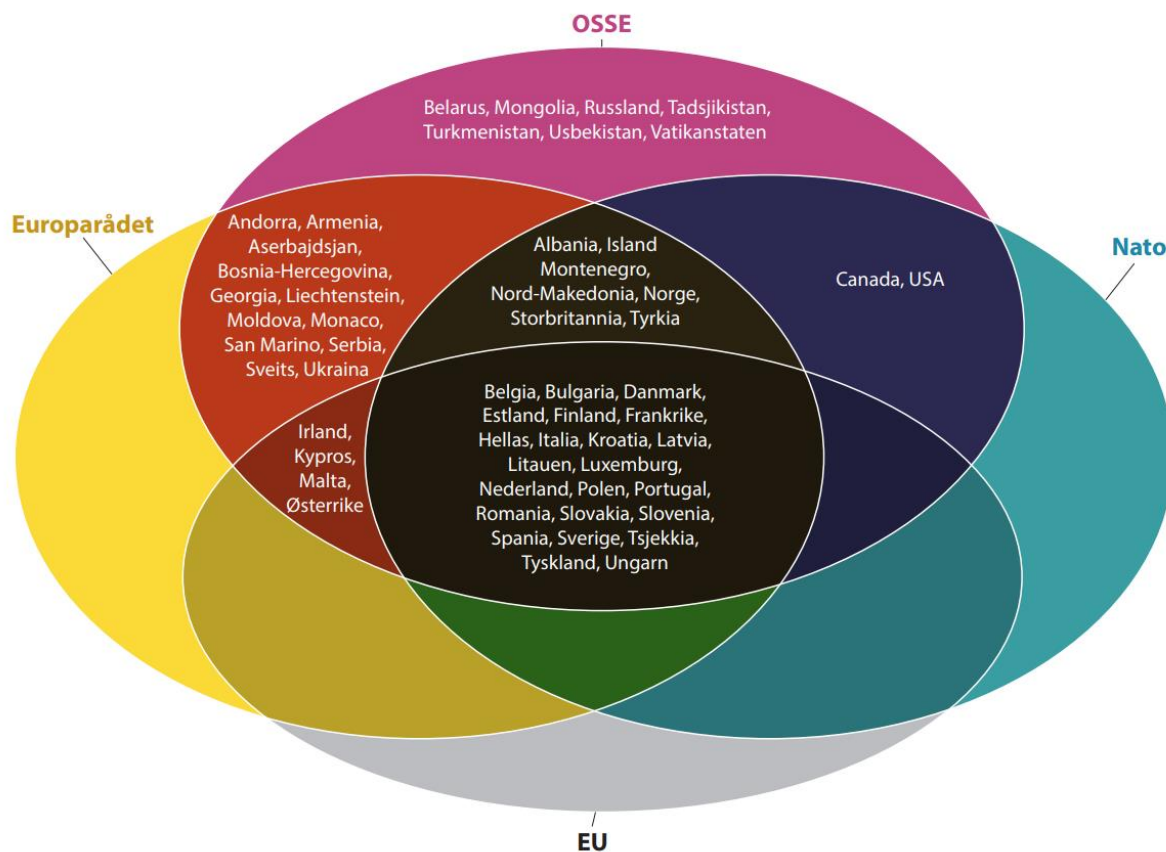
OSSE

Belarus, Mongolia, Russland, Tadsjikistan, Turkmenistan, Usbekistan, Vatikanstaten

Europarådet

Nato

Andorra, Armenia, Aserbajdsjan, Bosnia-Hercegovina, Georgia, Liechtenstein, Moldova, Monaco, San Marino, Serbia, Sveits, Ukraina

Albania, Island Montenegro, Nord-Makedonia, Norge, Storbritannia, Tyrkia

Canada, USA

Irland, Kypros, Malta, Østerrike

Belgia, Bulgaria, Danmark, Estland, Finland, Frankrike, Hellas, Italia, Kroatia, Latvia, Litauen, Luxemburg, Nederland, Polen, Portugal, Romania, Slovakia, Slovenia, Spania, Sverige, Tsjekkia, Tyskland, Ungarn

EU